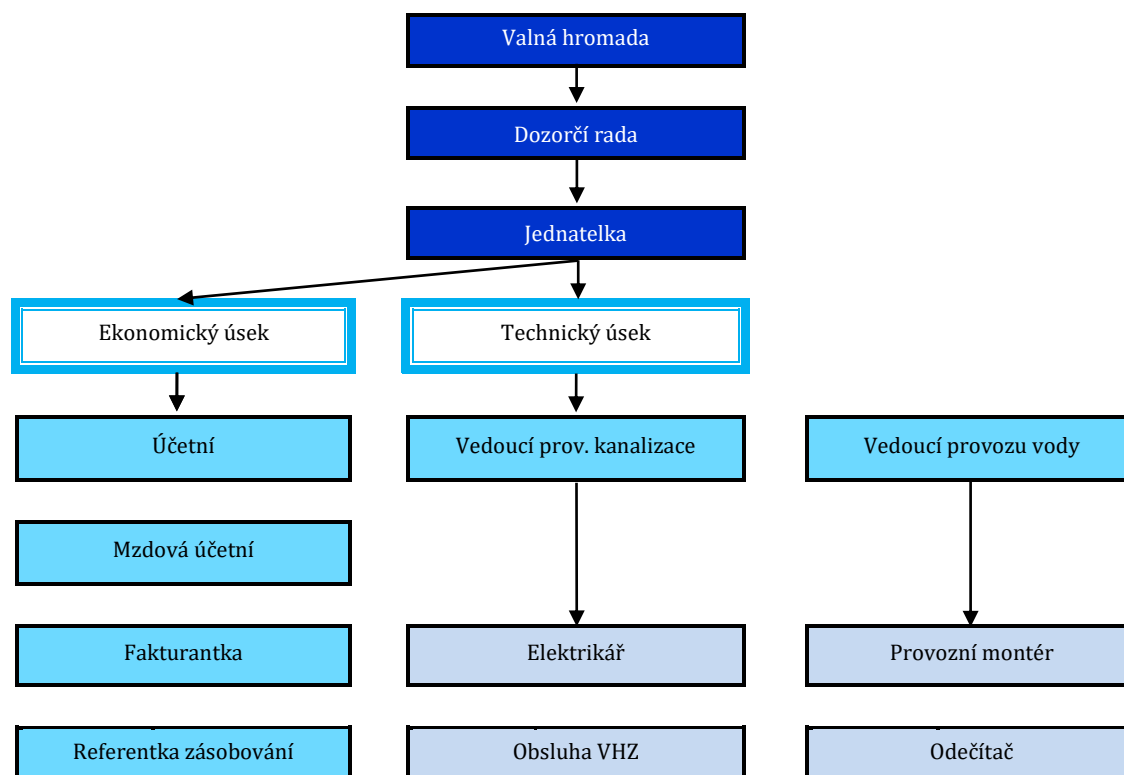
Valná hromada

Dozorčí rada

Jednatelka

Ekonomický úsek

Technický úsek

Účetní

Vedoucí prov. kanalizace

Vedoucí provozu vody

Mzdová účetní

Fakturantka

Elektrikář

Provozní montér

Referentka zásobování

Obsluha VHZ

Odečítač